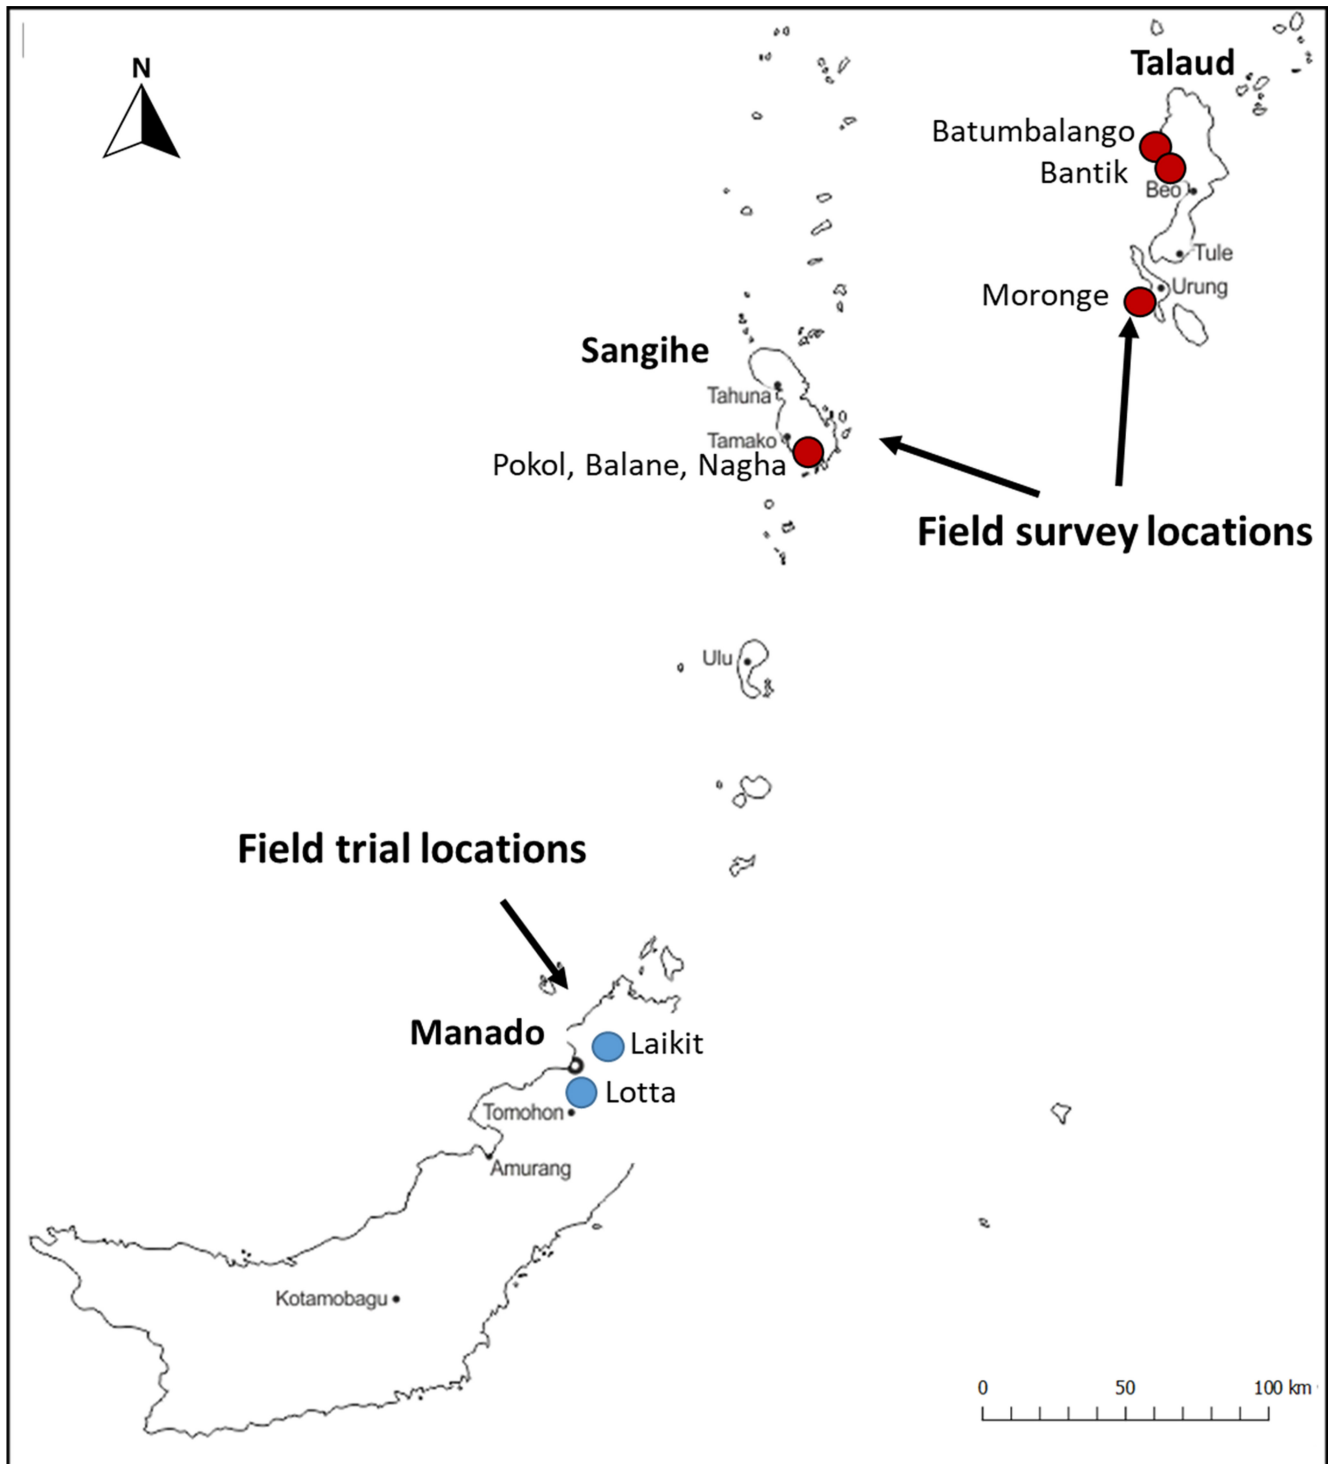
N

Talaud

Batumbalango

Bantik

Beo

Tule

Urung

Moronge

Sangihe

Tahuna

Tamako

Pokol, Balane, Nagha

Field survey locations

Ulu

Field trial locations

Manado

Laikit

Lotta

Tomohon

Amurang

Kotamobagu

0 50 100 km